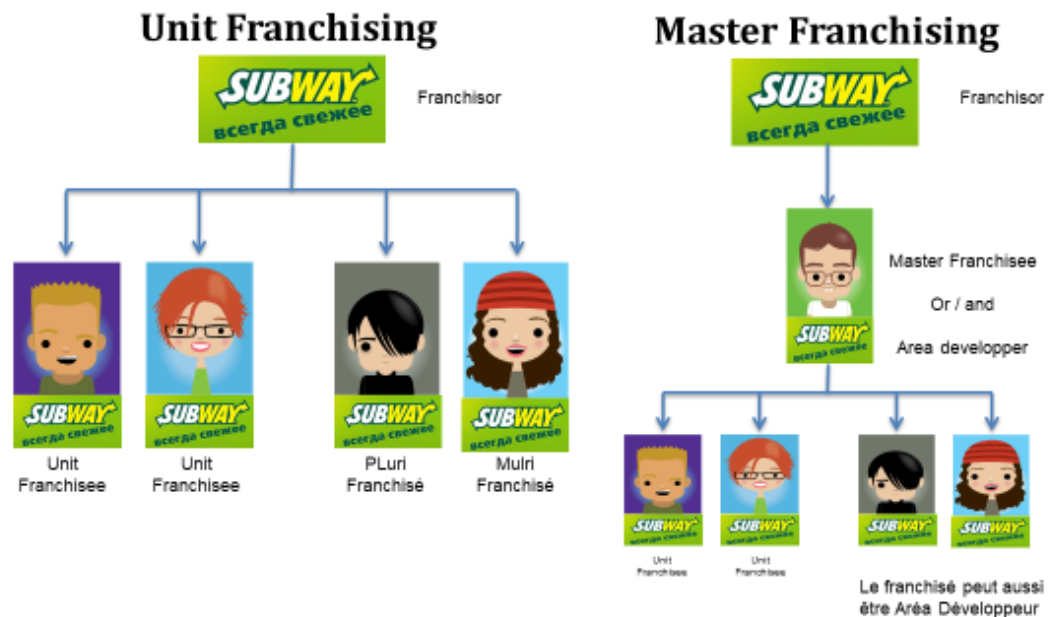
Unit Franchising

SUBWAY
всегда свежее

Franchisor

SUBWAY
всегда свежее

Unit Franchisee

SUBWAY
всегда свежее

Unit Franchisee

SUBWAY
всегда свежее

PLuri Franchisé

SUBWAY
всегда свежее

Mulri Franchisé

Master Franchising

SUBWAY
всегда свежее

Franchisor

SUBWAY
всегда свежее

Master Franchisee

Or / and

Area developper

SUBWAY
всегда свежее

Unit Franchisee

SUBWAY
всегда свежее

Unit Franchisee

SUBWAY
всегда свежее

SUBWAY
всегда свежее

Le franchisé peut aussi être Aréa Développeur